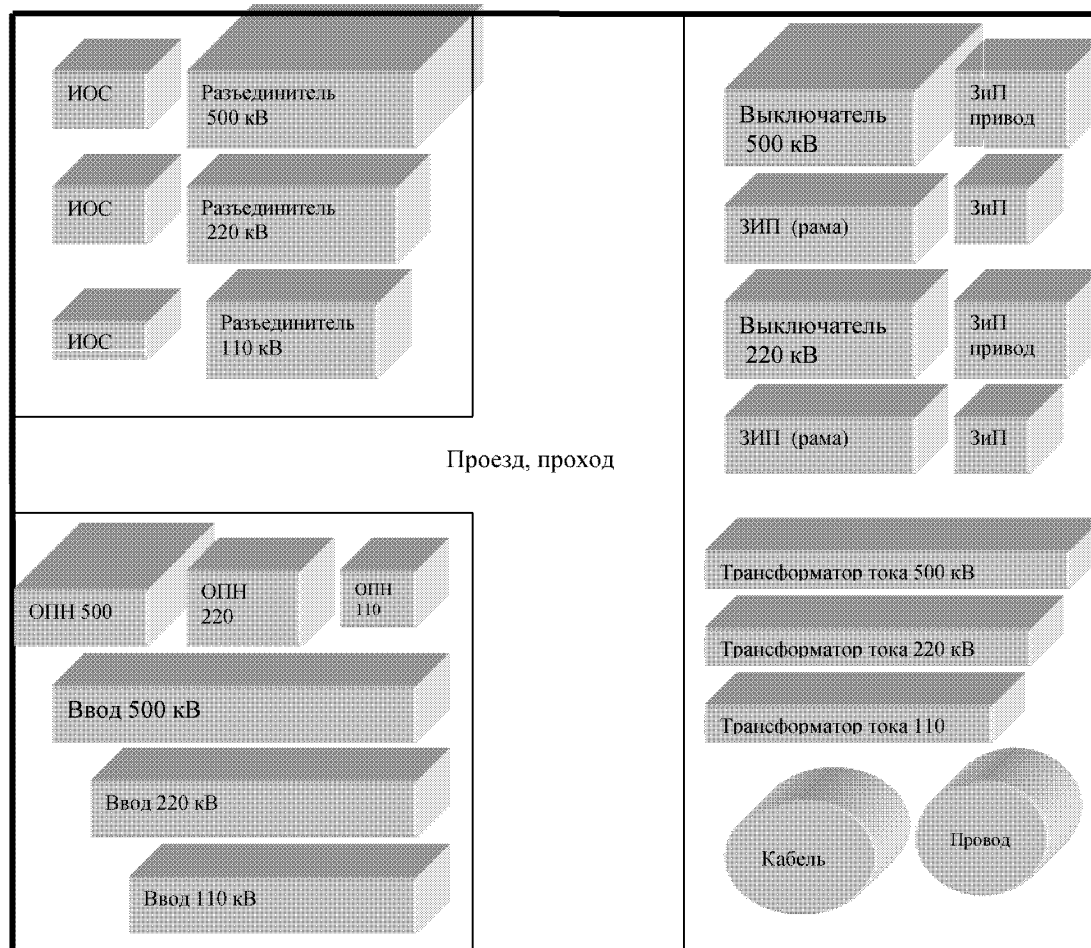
ИОС

Разъединитель 500 кВ

ИОС

Разъединитель 220 кВ

ИОС

Разъединитель 110 кВ

Выключатель 500 кВ

ЗиП привод

ЗИП (рама)

ЗиП

Выключатель 220 кВ

ЗиП привод

ЗИП (рама)

ЗиП

Проезд, проход

ОПН 500

ОПН 220

ОПН 110

Ввод 500 кВ

Ввод 220 кВ

Ввод 110 кВ

Трансформатор тока 500 кВ

Трансформатор тока 220 кВ

Трансформатор тока 110

Кабель

Провод